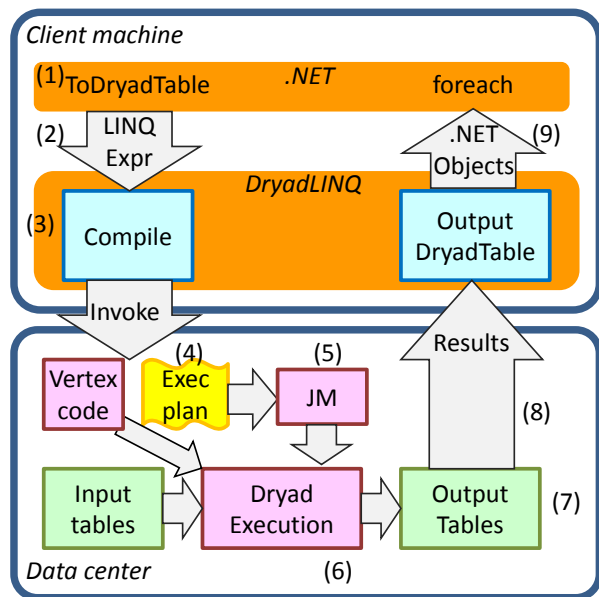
Client machine

(1) ToDryadTable

.NET

foreach

(2) LINQ Expr

.NET Objects (9)

DryadLINQ

(3) Compile

Output DryadTable

Invoke

Results

(4) Exec plan

(5) JM

Vertex code

(8)

Input tables

Dryad Execution

Output Tables

(7)

Data center

(6)